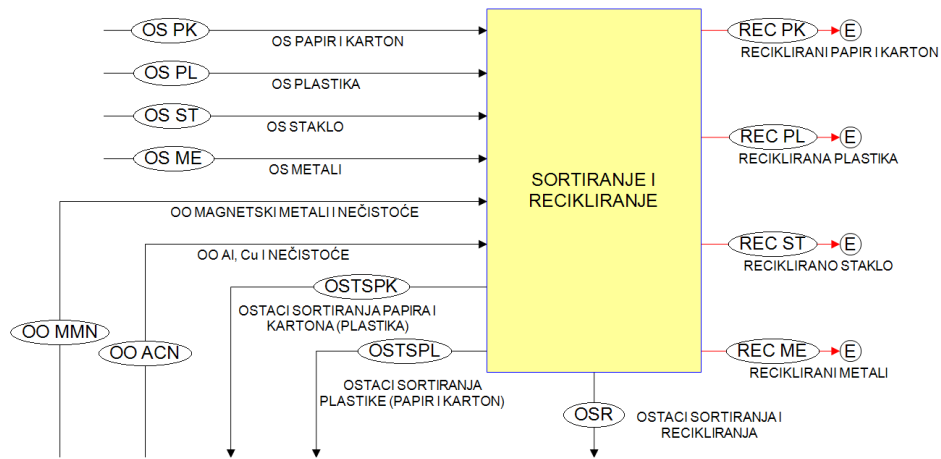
OS PK
OS PAPIR I KARTON
OS PL
OS PLASTIKA
OS ST
OS STAKLO
OS ME
OS METALI
OO MAGNETSKI METALI I NEČISTOĆE
OO Al, Cu I NEČISTOĆE
OSTSPK
OSTACI SORTIRANJA PAPIRA I KARTONA (PLASTIKA)
OO MMN
OO ACN
OSTSPL
OSTACI SORTIRANJA PLASTIKE (PAPIR I KARTON)
SORTIRANJE I RECIKLIRANJE
REC PK
E
RECIKLIRANI PAPIR I KARTON
REC PL
E
RECIKLIRANA PLASTIKA
REC ST
E
RECIKLIRANO STAKLO
REC ME
E
RECIKLIRANI METALI
OSR
OSTACI SORTIRANJA I RECIKLIRANJA